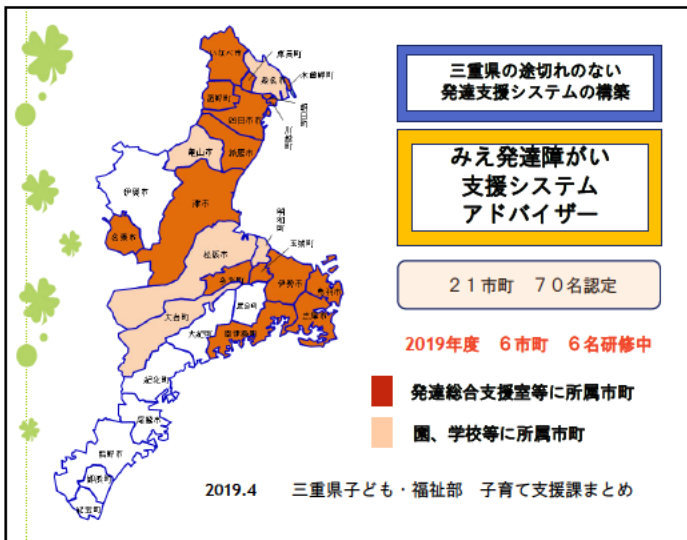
いなべ市
桑名市
東員町
木曽岬町
朝日町
川越町
四日市市
菰野町
鈴鹿市
亀山市
伊賀市
津市
名張市
明和町
玉城町
松阪市
多気町
伊勢市
鳥羽市
大台町
度会町
志摩市
大紀町
南伊勢町
紀北町
尾鷲市
熊野市
御浜町
紀宝町

三重県の途切れのない
発達支援システムの構築

みえ発達障がい
支援システム
アドバイザー

２１市町　７０名認定

2019年度　６市町　６名研修中

発達総合支援室等に所属市町

園、学校等に所属市町

2019.4　　三重県子ども・福祉部　子育て支援課まとめ